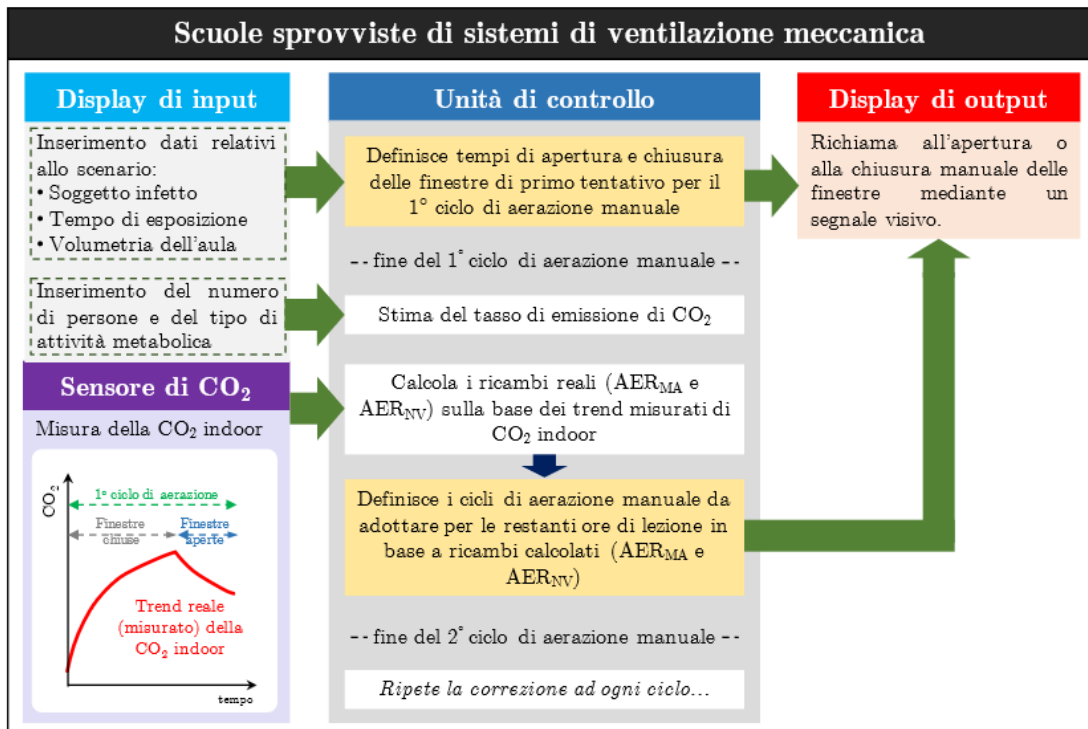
Scuole sprovviste di sistemi di ventilazione meccanica

Display di input

Inserimento dati relativi allo scenario:
• Soggetto infetto
• Tempo di esposizione
• Volumetria dell'aula

Inserimento del numero di persone e del tipo di attività metabolica

Sensore di $CO_2$

Misura della $CO_2$ indoor

$CO_2$

1° ciclo di aerazione

Finestre chiuse

Finestre aperte

Trend reale (misurato) della $CO_2$ indoor

tempo

Unità di controllo

Definisce tempi di apertura e chiusura delle finestre di primo tentativo per il 1° ciclo di aerazione manuale

-- fine del 1° ciclo di aerazione manuale --

Stima del tasso di emissione di $CO_2$

Calcola i ricambi reali ($AER_{MA}$ e $AER_{NV}$) sulla base dei trend misurati di $CO_2$ indoor

Definisce i cicli di aerazione manuale da adottare per le restanti ore di lezione in base a ricambi calcolati ($AER_{MA}$ e $AER_{NV}$)

-- fine del 2° ciclo di aerazione manuale --

Ripete la correzione ad ogni ciclo…

Display di output

Richiama all'apertura o alla chiusura manuale delle finestre mediante un segnale visivo.